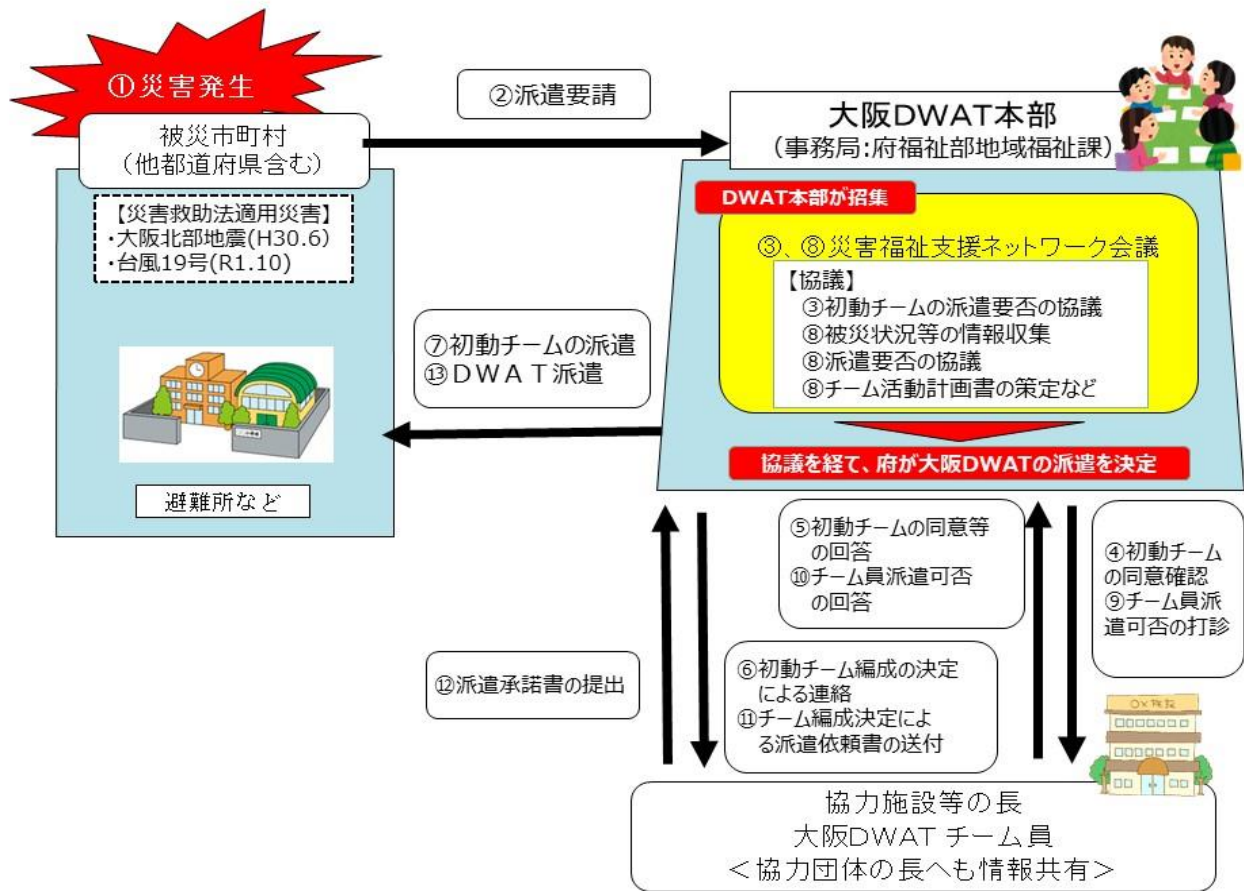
①災害発生

被災市町村
（他都道府県含む）

【災害救助法適用災害】
・大阪北部地震(H30.6)
・台風19号(R1.10)

避難所など

②派遣要請

⑦初動チームの派遣
⑬ＤＷＡＴ派遣

大阪DWAT本部
（事務局:府福祉部地域福祉課）

DWAT本部が招集

③、⑧災害福祉支援ネットワーク会議

【協議】
③初動チームの派遣要否の協議
⑧被災状況等の情報収集
⑧派遣要否の協議
⑧チーム活動計画書の策定など

協議を経て、府が大阪DWATの派遣を決定

⑤初動チームの同意等の回答
⑩チーム員派遣可否の回答

④初動チームの同意確認
⑨チーム員派遣可否の打診

⑫派遣承諾書の提出

⑥初動チーム編成の決定による連絡
⑪チーム編成決定による派遣依頼書の送付

〇×施設

協力施設等の長
大阪DWAT チーム員
＜協力団体の長へも情報共有＞